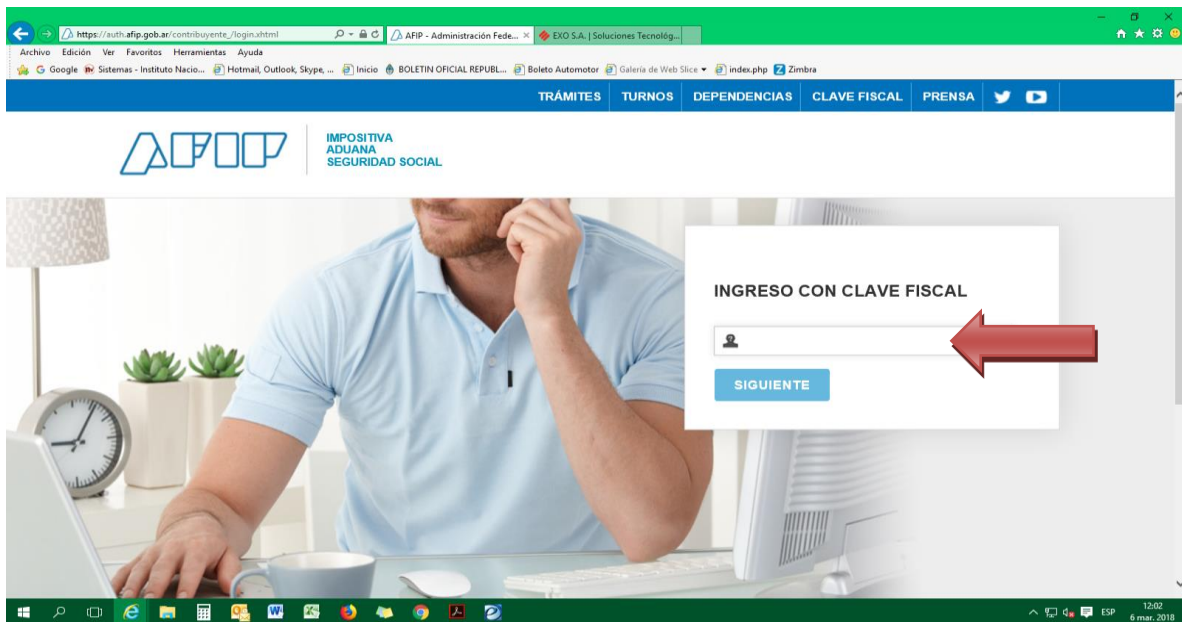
https://auth.afip.gob.ar/contribuyente_/login.xhtml
AFIP - Administración Fede... ×
EXO S.A. | Soluciones Tecnológ...

Archivo Edición Ver Favoritos Herramientas Ayuda

Google Sistemas - Instituto Nacio... Hotmail, Outlook, Skype, ... Inicio BOLETIN OFICIAL REPUBL... Boleto Automotor Galería de Web Slice index.php Zimbra

TRÁMITES TURNOS DEPENDENCIAS CLAVE FISCAL PRENSA

AFIP
IMPOSITIVA
ADUANA
SEGURIDAD SOCIAL

INGRESO CON CLAVE FISCAL

SIGUIENTE

ESP 12:02 6 mar. 2018